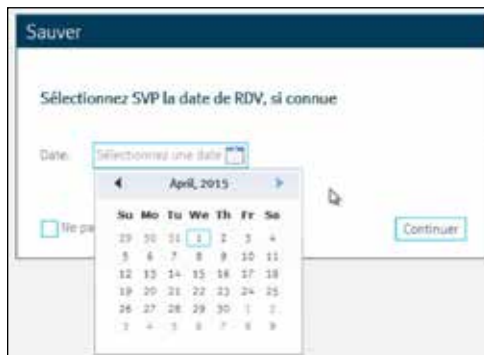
Sauver

Sélectionnez SVP la date de RDV, si connue

Date: Sélectionnez une date

April, 2015

| Su | Mo | Tu | We | Th | Fr | Sa |
|---|---|---|---|---|---|---|
| 29 | 30 | 31 | 1 | 2 | 3 | 4 |
| 5 | 6 | 7 | 8 | 9 | 10 | 11 |
| 12 | 13 | 14 | 15 | 16 | 17 | 18 |
| 19 | 20 | 21 | 22 | 23 | 24 | 25 |
| 26 | 27 | 28 | 29 | 30 | 1 | 2 |
| 3 | 4 | 5 | 6 | 7 | 8 | 9 |

Ne pa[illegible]

Continuer